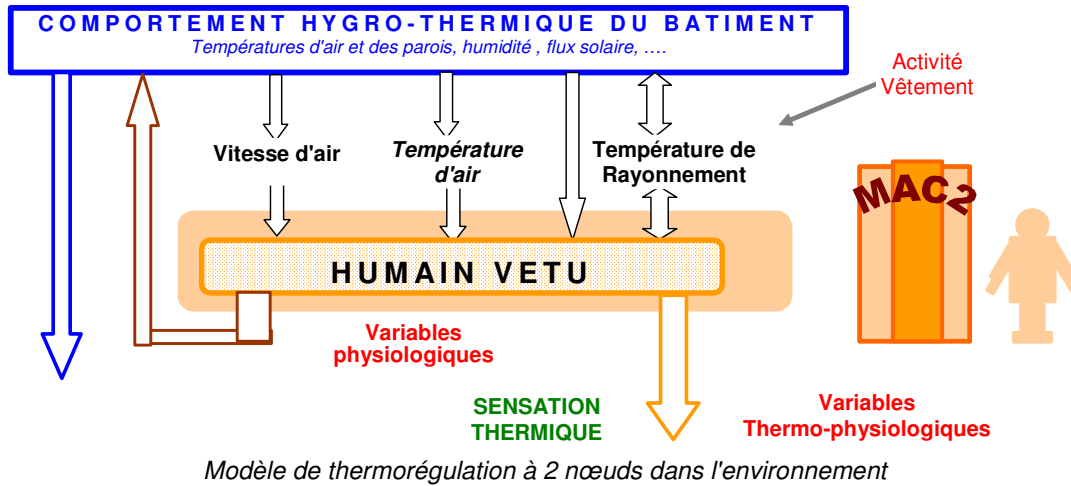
COMPORTEMENT HYGRO-THERMIQUE DU BATIMENT
Températures d'air et des parois, humidité , flux solaire, ….

Activité
Vêtement

Vitesse d'air

Température d'air

Température de Rayonnement

MAC2

HUMAIN VETU

Variables physiologiques

SENSATION THERMIQUE

Variables Thermo-physiologiques

Modèle de thermorégulation à 2 nœuds dans l'environnement